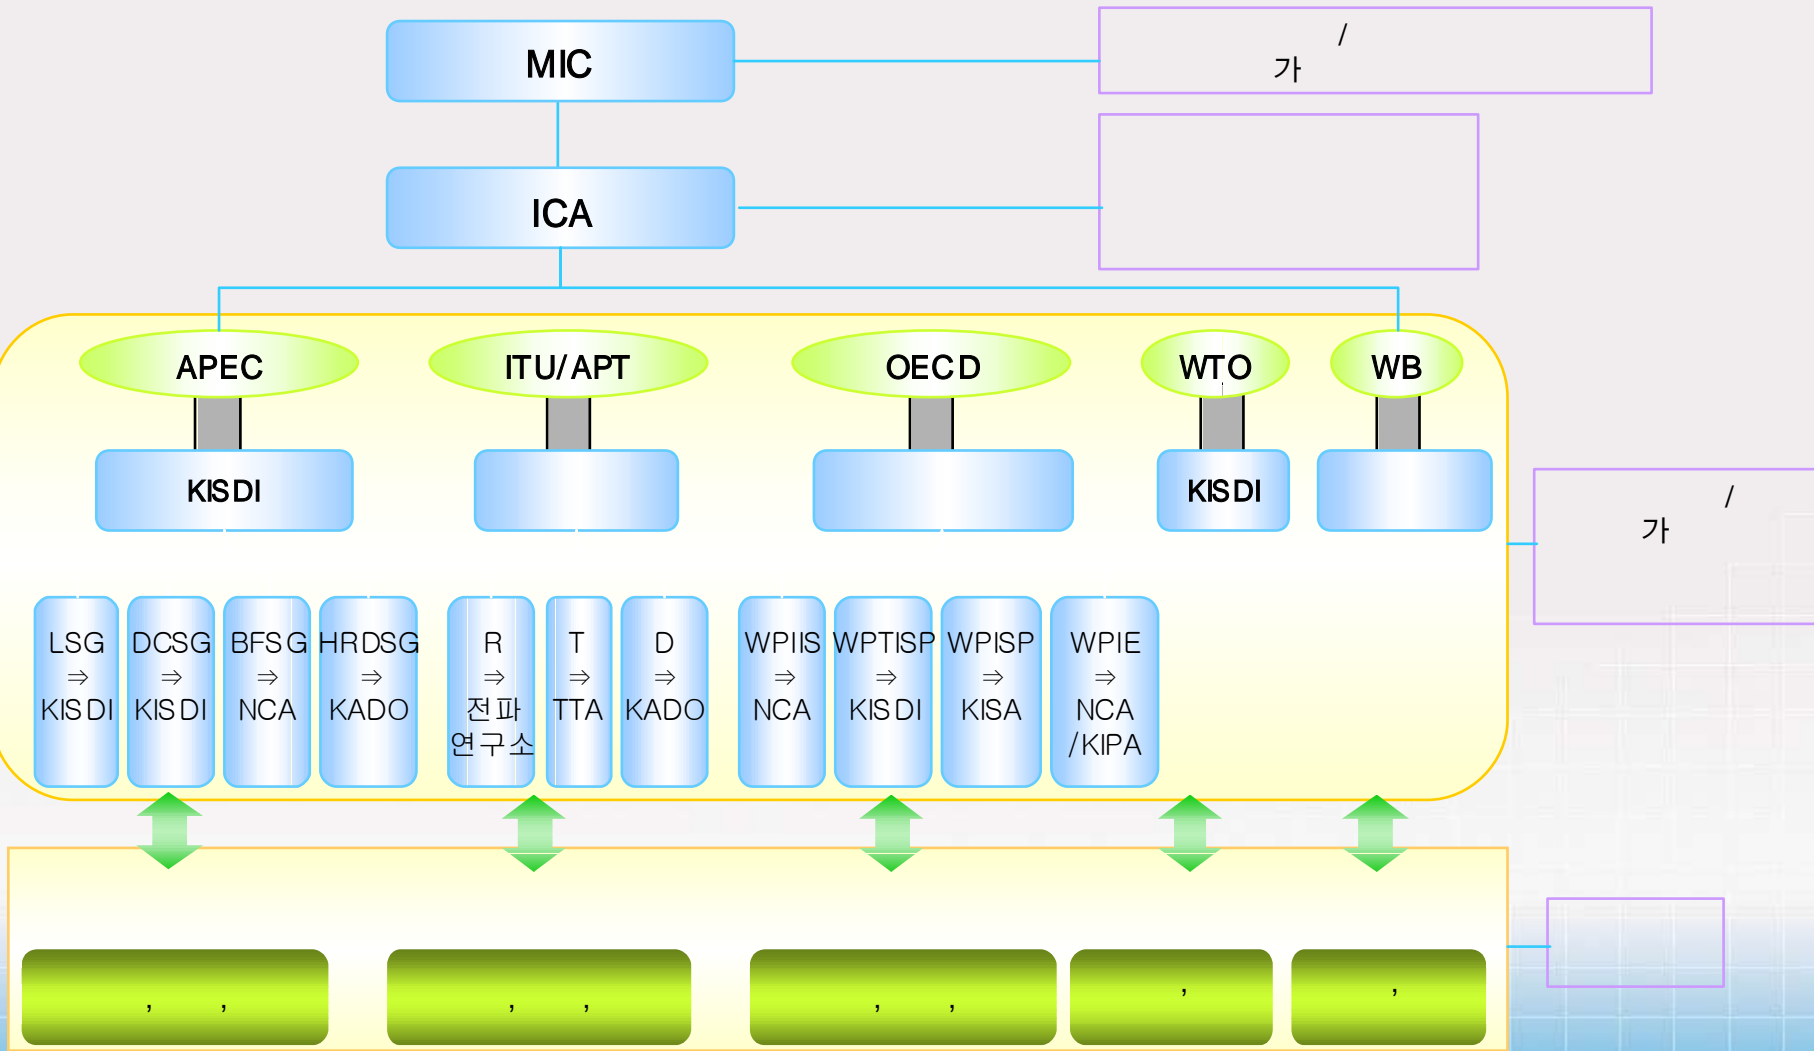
MIC

/
가

ICA

APEC
ITU/APT
OECD
WTO
WB

KISDI
KISDI

/
가

LSG ⇒ KISDI
DCSG ⇒ KISDI
BFSG ⇒ NCA
HRDSG ⇒ KADO
R ⇒ 전파연구소
T ⇒ TTA
D ⇒ KADO
WPIIS ⇒ NCA
WPTISP ⇒ KISDI
WPISP ⇒ KISA
WPIE ⇒ NCA /KIPA

, ,
, ,
, ,
,
,